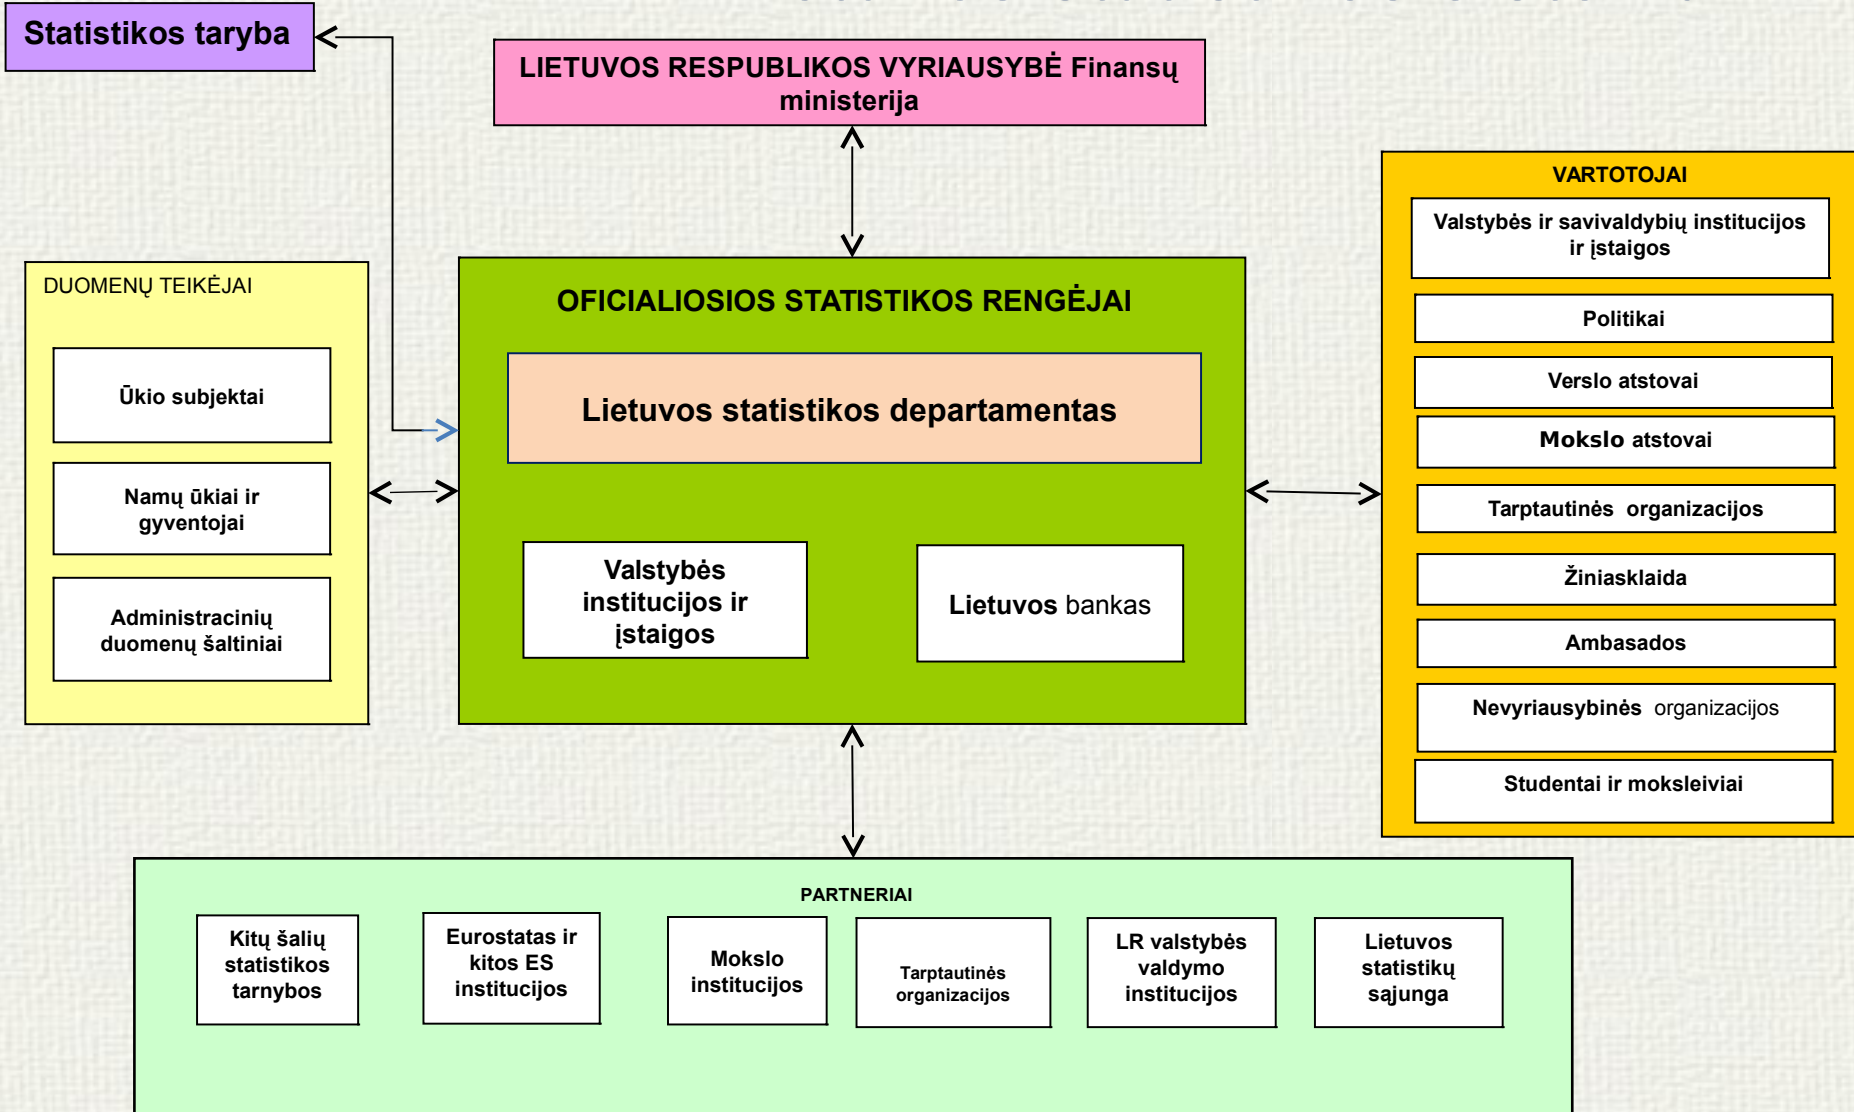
Statistikos taryba

LIETUVOS RESPUBLIKOS VYRIAUSYBĖ Finansų ministerija

DUOMENŲ TEIKĖJAI

Ūkio subjektai

Namų ūkiai ir gyventojai

Administracinių duomenų šaltiniai

OFICIALIOSIOS STATISTIKOS RENGĖJAI

Lietuvos statistikos departamentas

Valstybės institucijos ir įstaigos

Lietuvos bankas

VARTOTOJAI

Valstybės ir savivaldybių institucijos ir įstaigos

Politikai

Verslo atstovai

Mokslo atstovai

Tarptautinės organizacijos

Žiniasklaida

Ambasados

Nevyriausybinės organizacijos

Studentai ir moksleiviai

PARTNERIAI

Kitų šalių statistikos tarnybos

Eurostatas ir kitos ES institucijos

Mokslo institucijos

Tarptautinės organizacijos

LR valstybės valdymo institucijos

Lietuvos statistikų sajunga